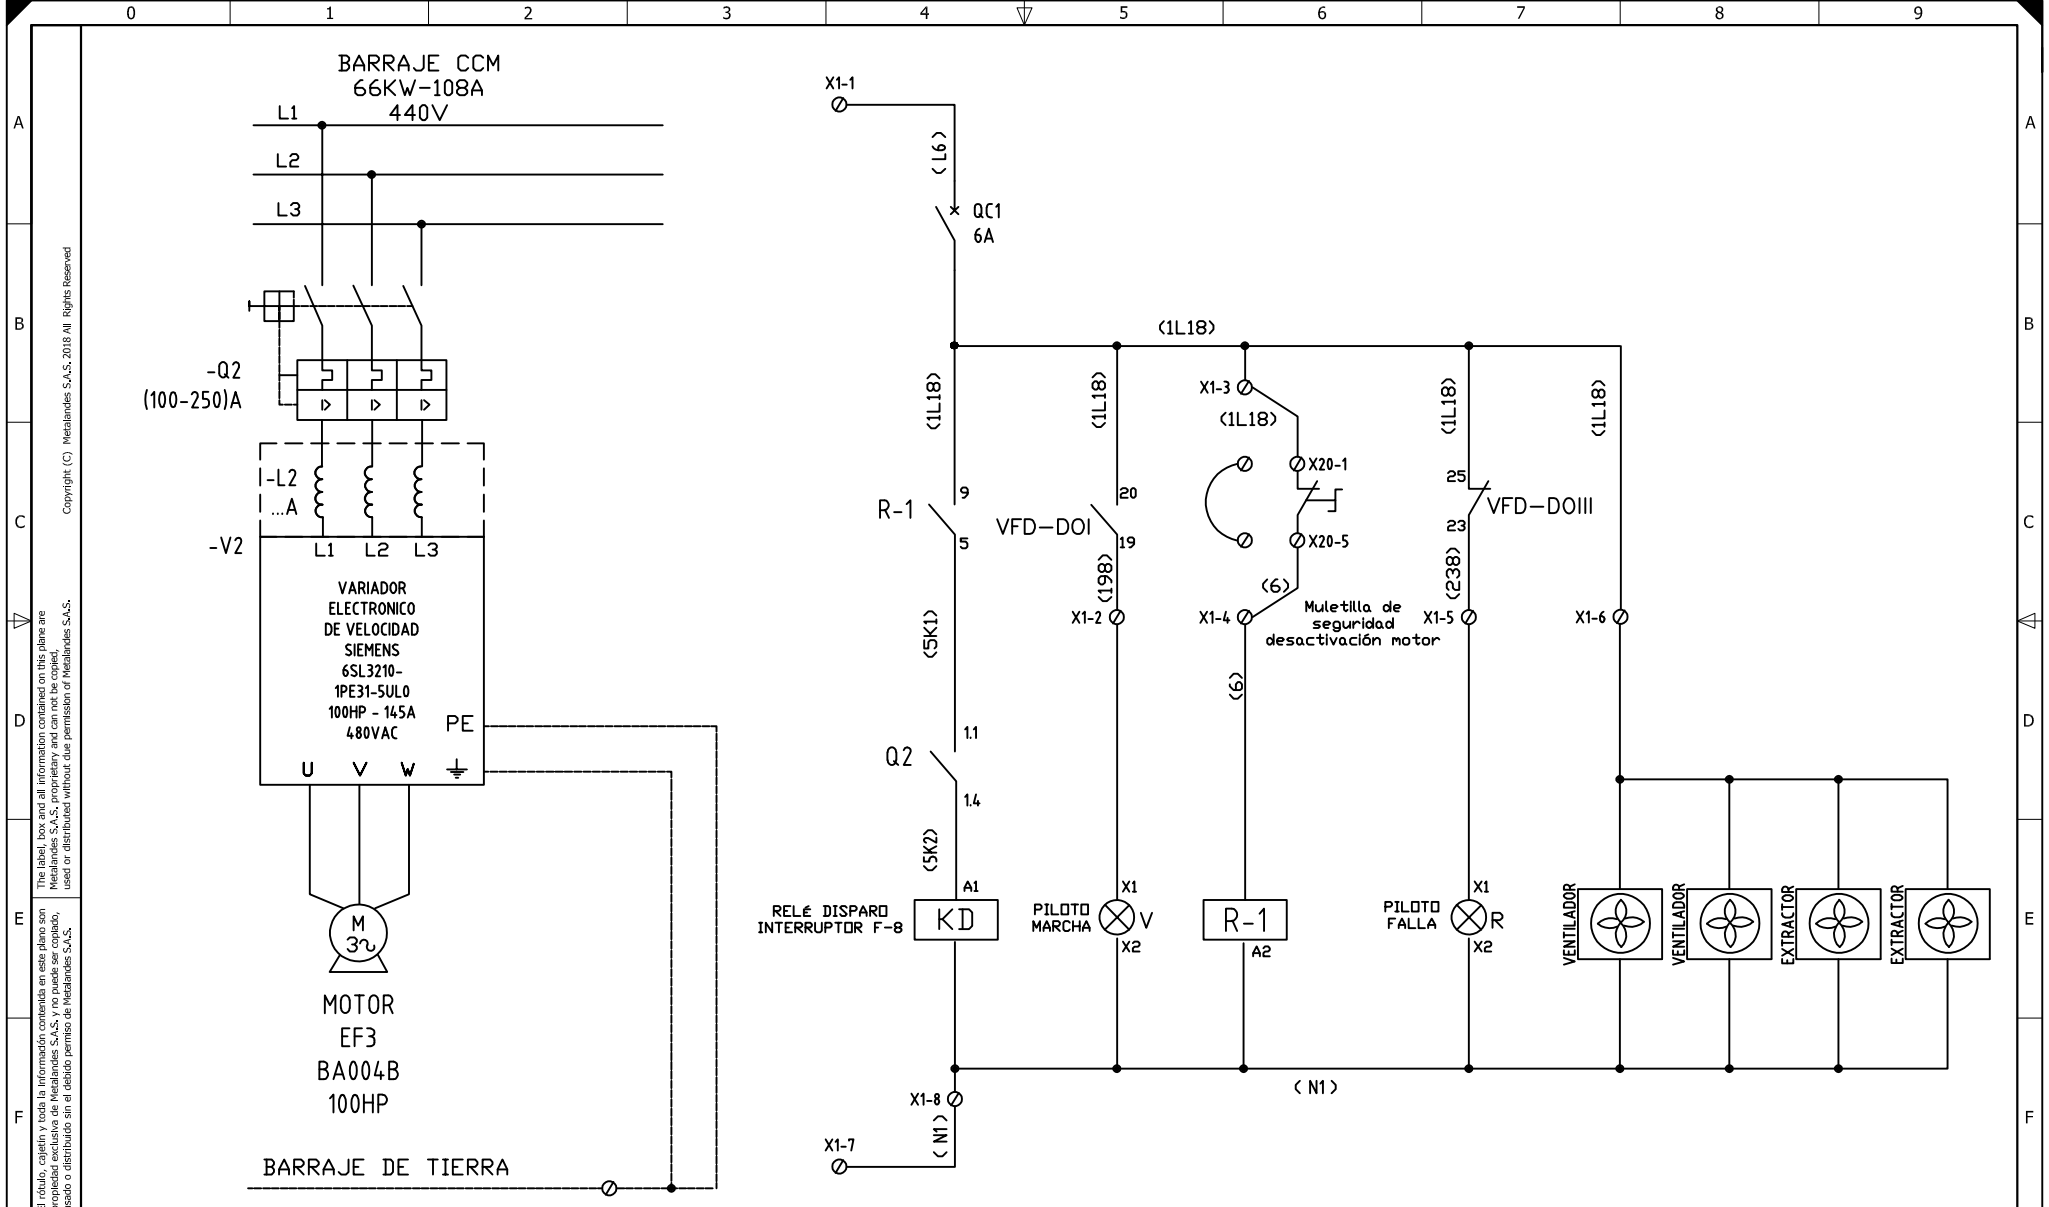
0 1 2 3 4 5 6 7 8 9

A
B
C
D
E
F

Copyright (C) Metalandes S.A.S. 2018 All Rights Reserved

The label, box and all information contained on this plane are Metalandes S.A.S. proprietary and can not be copied, used or distributed without due permission of Metalandes S.A.S.

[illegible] rótulo, cajetín y toda la información contenida en este plano son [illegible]ropiedad exclusiva de Metalandes S.A.S. y no puede ser copiado, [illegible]sado o distribuido sin el debido permiso de Metalandes S.A.S.

BARRAJE CCM
66KW-108A
440V

L1
L2
L3

-Q2
(100-250)A

-L2
...A

-V2
L1 L2 L3

VARIADOR
ELECTRONICO
DE VELOCIDAD
SIEMENS
6SL3210-
1PE31-5UL0
100HP - 145A
480VAC

PE
U V W

M
3~

MOTOR
EF3
BA004B
100HP

BARRAJE DE TIERRA

X1-1
(L6)
QC1
6A

(1L18)
(1L18)
(1L18)
(1L18)
(1L18)
(1L18)

R-1
9
5
(5K1)
1.1
Q2
1.4
(5K2)
A1
RELÉ DISPARO
INTERRUPTOR F-8
KD

VFD-DOI
20
19
(198)
X1-2
X1
PILOTO
MARCHA
V
X2

X1-3
X20-1
X20-5
(6)
X1-4
Muletilla de
seguridad
desactivación motor
(6)
R-1
A2

25
VFD-DOIII
23
(238)
X1-5
X1
PILOTO
FALLA
R
X2

X1-6
VENTILADOR
VENTILADOR
EXTRACTOR
EXTRACTOR

(N1)
X1-8
(N1)
X1-7